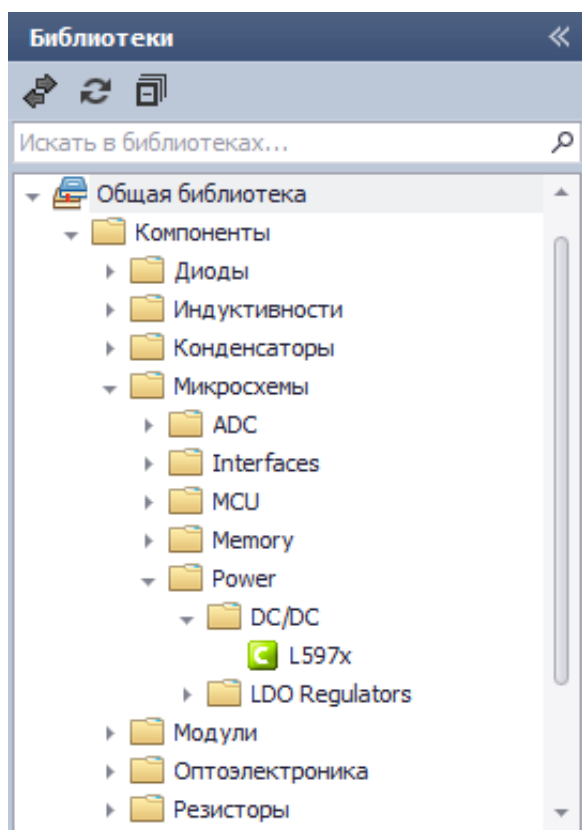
Библиотеки «

Искать в библиотеках...

Общая библиотека
Компоненты
Диоды
Индуктивности
Конденсаторы
Микросхемы
ADC
Interfaces
MCU
Memory
Power
DC/DC
C L597x
LDO Regulators
Модули
Оптоэлектроника
Резисторы